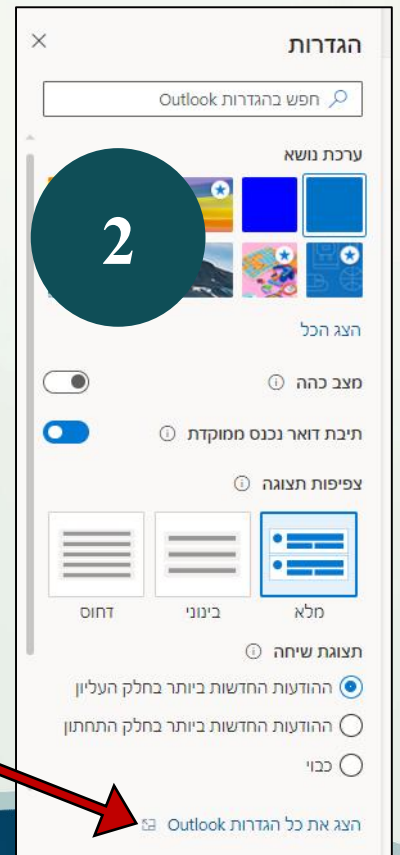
הגדרות
×
חפש בהגדרות Outlook
ערכת נושא
2
הצג הכל
מצב כהה
תיבת דואר נכנס ממוקדת
צפיפות תצוגה
מלא
בינוני
דחוס
תצוגת שיחה
ההודעות החדשות ביותר בחלק העליון
ההודעות החדשות ביותר בחלק התחתון
כבוי
הצג את כל הגדרות Outlook